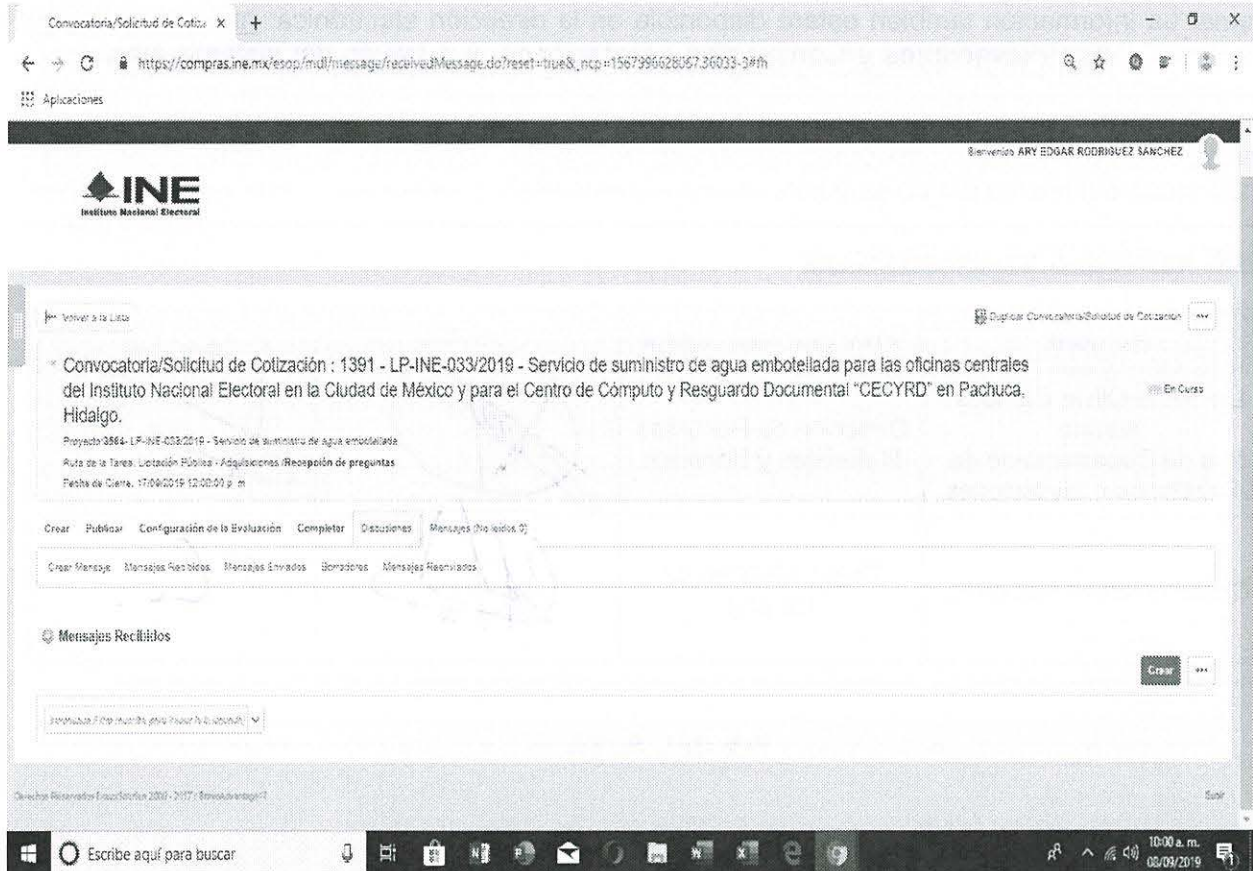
Convocatoria/Solicitud de Cotiz ×

https://compras.ine.mx/esop/mdl/message/receivedMessage.do?reset=true&_ncp=1567996628067.36033-3#fh

Aplicaciones

Bienvenido ARY EDGAR RODRIGUEZ SANCHEZ

INE
Instituto Nacional Electoral

Volver a la Lista

Duplicar Convocatoria/Solicitud de Cotización

Convocatoria/Solicitud de Cotización : 1391 - LP-INE-033/2019 - Servicio de suministro de agua embotellada para las oficinas centrales del Instituto Nacional Electoral en la Ciudad de México y para el Centro de Cómputo y Resguardo Documental "CECYRD" en Pachuca, Hidalgo.

En Curso

Proyecto 3564- LP-INE-033/2019 - Servicio de suministro de agua embotellada

Ruta de la Tarea: Licitación Pública - Adquisiciones /Recepción de preguntas

Fecha de Cierre: 17/09/2019 12:00:00 p. m.

Crear Publicar Configuración de la Evaluación Completar Discusiones Mensajes (No leídos 0)

Crear Mensaje Mensajes Recibidos Mensajes Enviados Borradores Mensajes Reenviados

Mensajes Recibidos

Crear

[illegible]

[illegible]

Salir

Escribe aquí para buscar

10:00 a. m.
08/09/2019